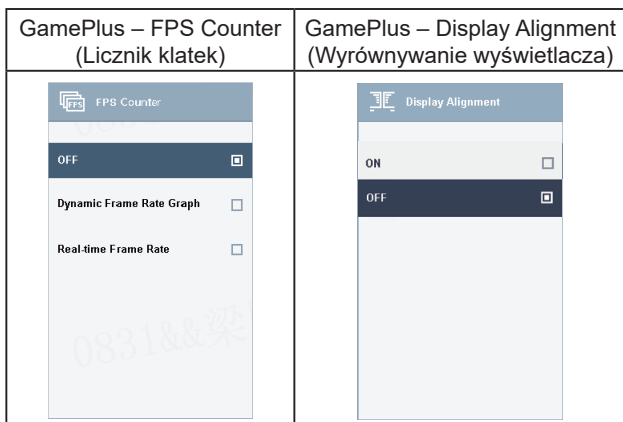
| GamePlus – FPS Counter (Licznik klatek) | GamePlus – Display Alignment (Wyrównywanie wyświetlacza) |
|---|---|
| FPS FPS Counter<br>OFF<br>Dynamic Frame Rate Graph<br>Real-time Frame Rate<br>0831&&梁 | Display Alignment<br>ON<br>OFF |